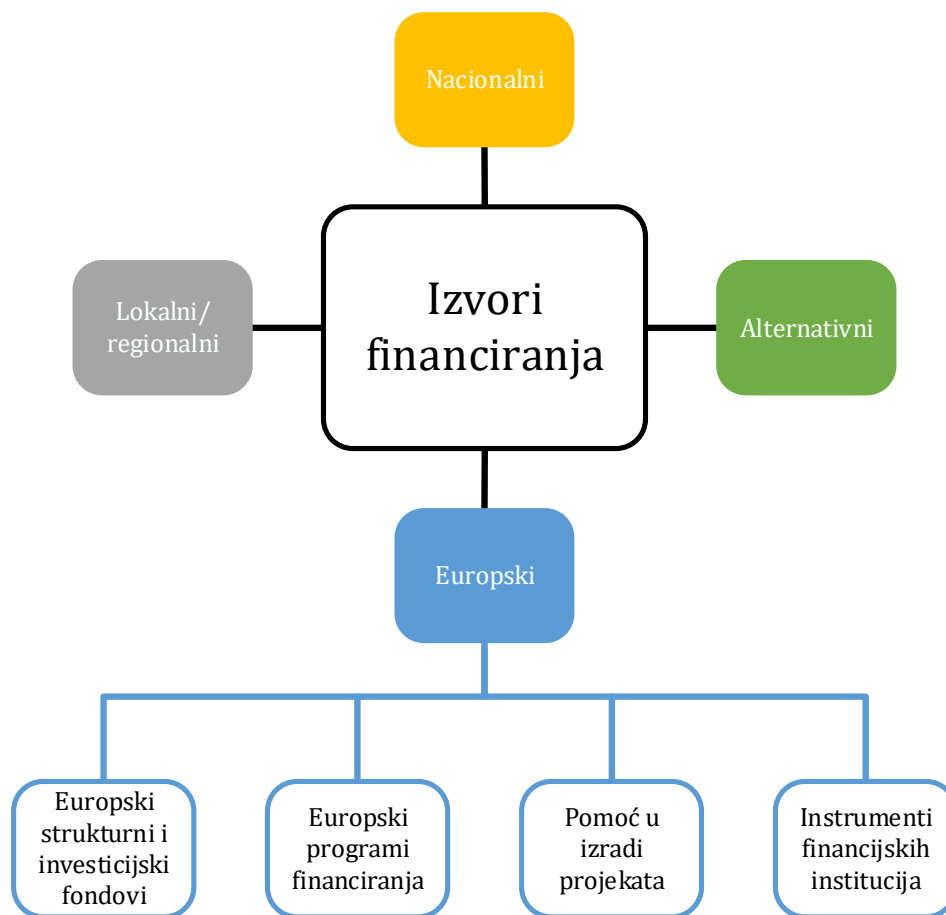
Nacionalni

Lokalni/ regionalni

Izvori financiranja

Alternativni

Europski

Europski strukturni i investicijski fondovi

Europski programi financiranja

Pomoć u izradi projekata

Instrumenti financijskih institucija